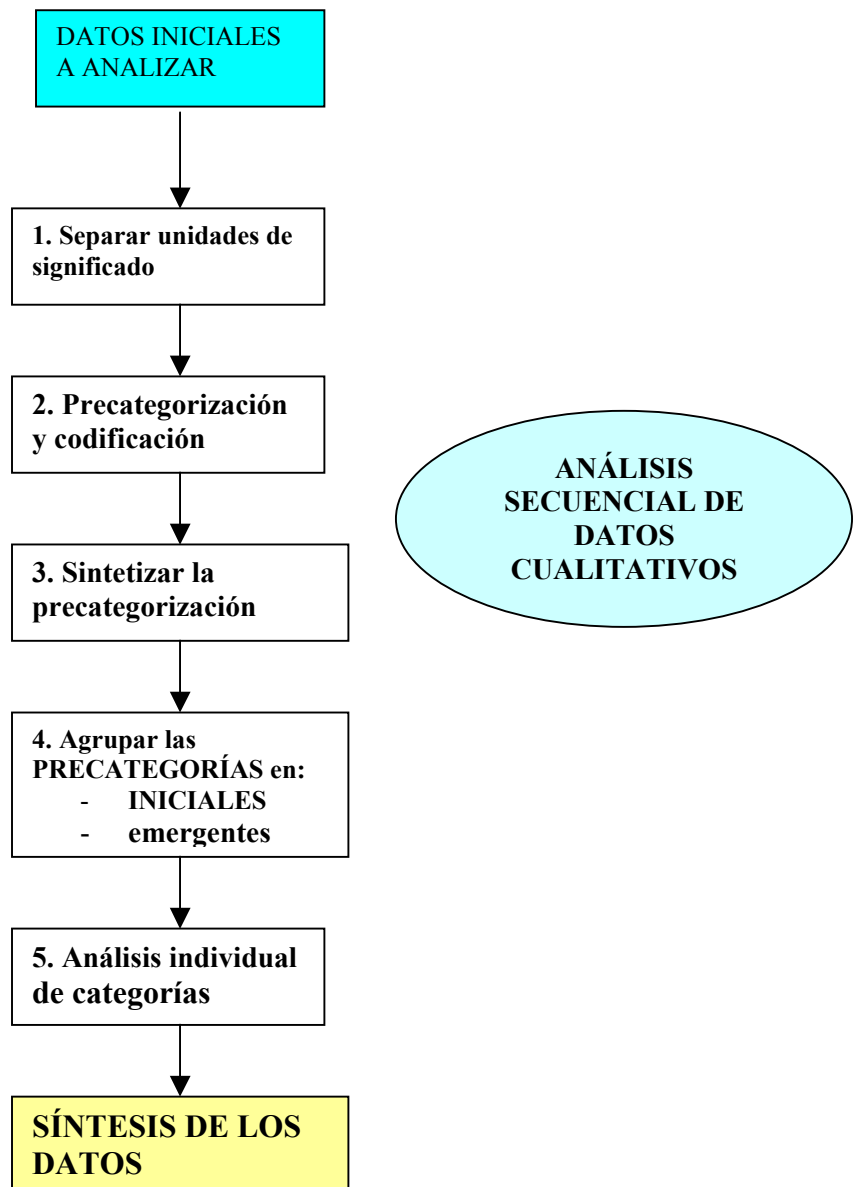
DATOS INICIALES A ANALIZAR

1. Separar unidades de significado

2. Precategorización y codificación

3. Sintetizar la precategorización

4. Agrupar las PRECATEGORÍAS en:
- INICIALES
- emergentes

5. Análisis individual de categorías

SÍNTESIS DE LOS DATOS

ANÁLISIS SECUENCIAL DE DATOS CUALITATIVOS